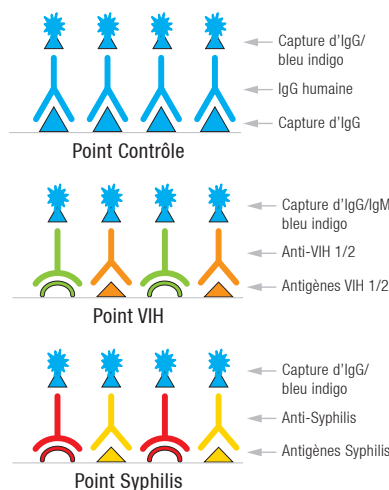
Capture d'IgG/ bleu indigo

IgG humaine

Capture d'IgG

Point Contrôle

Capture d'IgG/IgM bleu indigo

Anti-VIH 1/2

Antigènes VIH 1/2

Point VIH

Capture d'IgG/ bleu indigo

Anti-Syphilis

Antigènes Syphilis

Point Syphilis